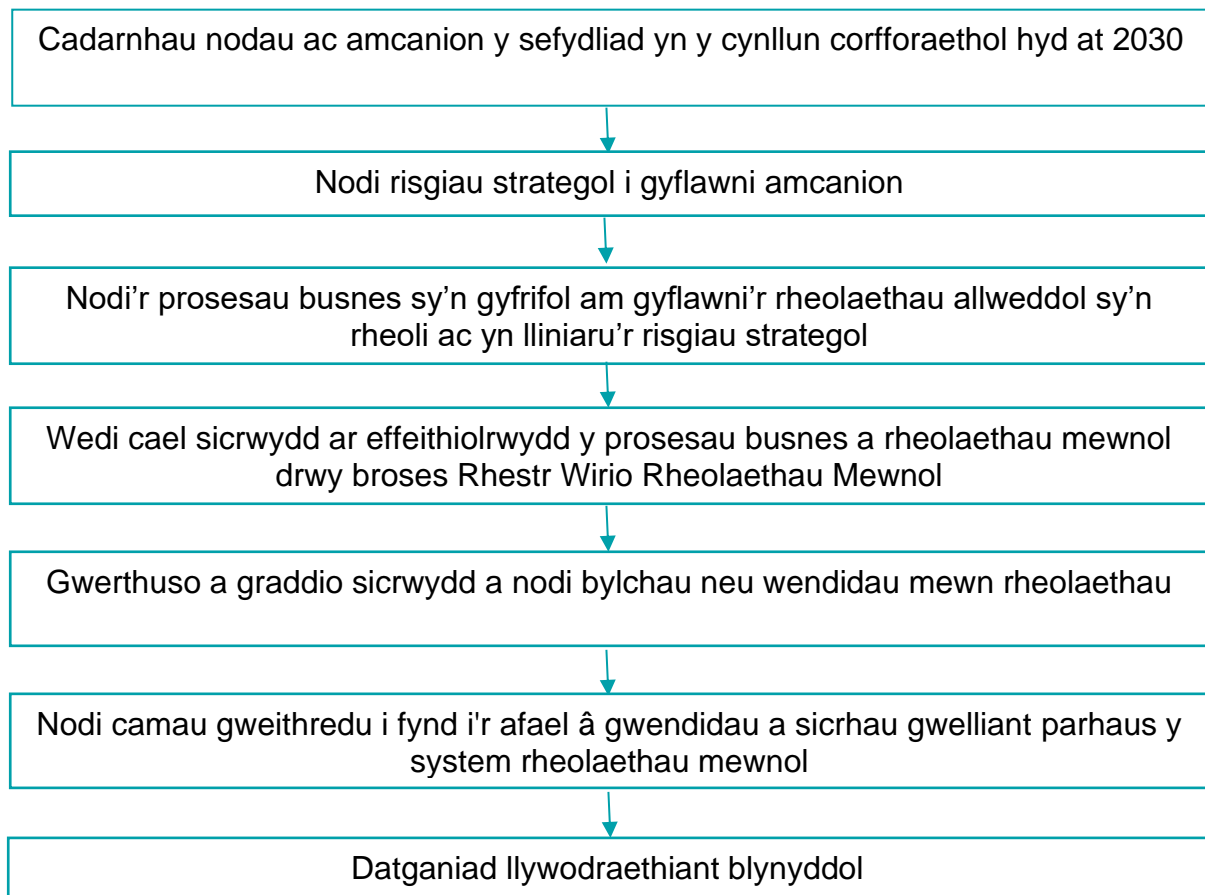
Cadarnhau nodau ac amcanion y sefydliad yn y cynllun corfforaethol hyd at 2030

Nodi risgiau strategol i gyflawni amcanion

Nodi'r prosesau busnes sy'n gyfrifol am gyflawni'r rheolaethau allweddol sy'n rheoli ac yn lliniaru'r risgiau strategol

Wedi cael sicrwydd ar effeithiolrwydd y prosesau busnes a rheolaethau mewnol drwy broses Rhestr Wirio Rheolaethau Mewnol

Gwerthuso a graddio sicrwydd a nodi bylchau neu wendidau mewn rheolaethau

Nodi camau gweithredu i fynd i'r afael â gwendidau a sicrhau gwelliant parhaus y system rheolaethau mewnol

Datganiad llywodraethiant blynyddol